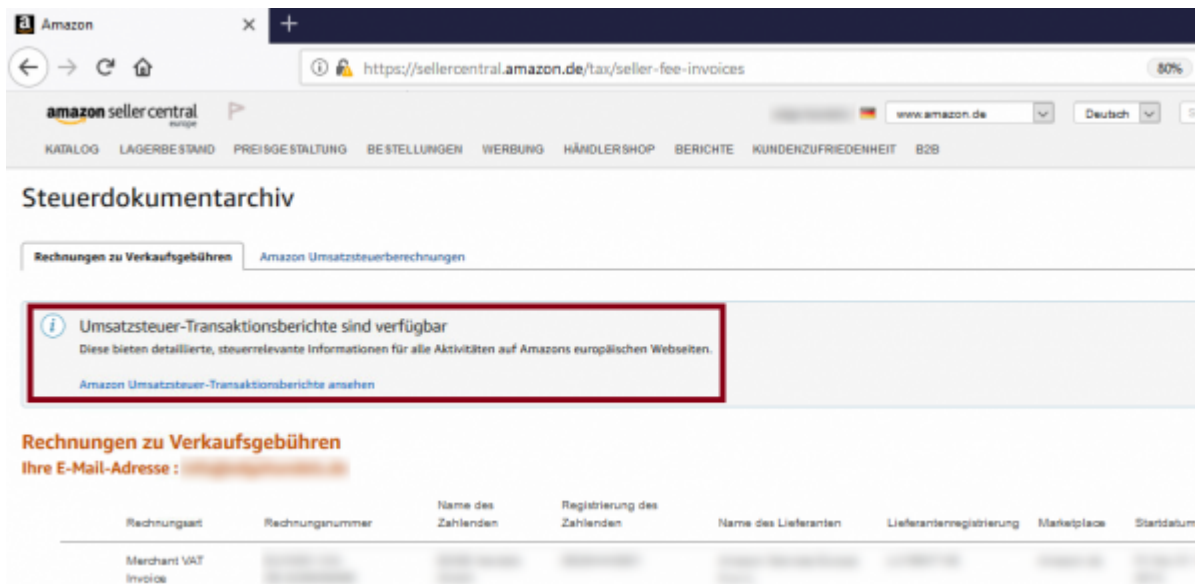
Amazon ×

https://sellercentral.amazon.de/tax/seller-fee-invoices 80%

amazon seller central europe

www.amazon.de Deutsch

KATALOG LAGERBESTAND PREISGESTALTUNG BESTELLUNGEN WERBUNG HÄNDLERSHOP BERICHTE KUNDENZUFRIEDENHEIT B2B

Steuerdokumentarchiv

Rechnungen zu Verkaufsgebühren Amazon Umsatzsteuerberechnungen

Umsatzsteuer-Transaktionsberichte sind verfügbar

Diese bieten detaillierte, steuerrelevante Informationen für alle Aktivitäten auf Amazons europäischen Webseiten.

Amazon Umsatzsteuer-Transaktionsberichte ansehen

Rechnungen zu Verkaufsgebühren

Ihre E-Mail-Adresse : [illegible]

| Rechnungsart | Rechnungsnummer | Name des Zahlenden | Registrierung des Zahlenden | Name des Lieferanten | Lieferantenregistrierung | Marketplace | Startdatum |
|---|---|---|---|---|---|---|---|
| Merchant VAT Invoice | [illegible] | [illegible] | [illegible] | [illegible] | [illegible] | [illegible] | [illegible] |